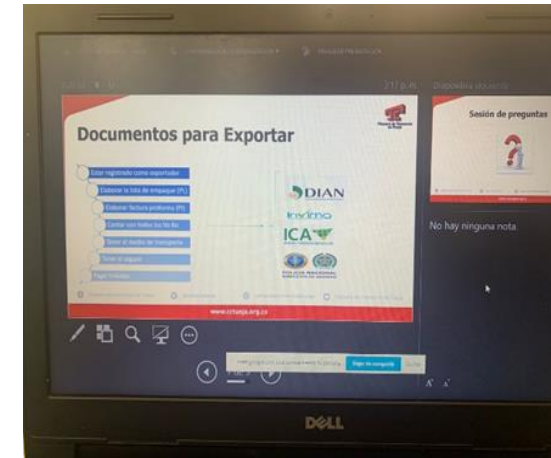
Documentos para Exportar

Estar registrado como exportador
Elaborar la lista de empaque (PL)
Elaborar factura proforma (PI)
Contar con Vistos buenos
Tener el medio de transporte
Tener el seguro
Pagar tributos

DIAN
Invima
ICA
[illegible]

www.cctunja.org.co

Sesión de preguntas

Diapositiva siguiente

No hay ninguna nota

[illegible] Dejar de compartir Ocultar

DELL